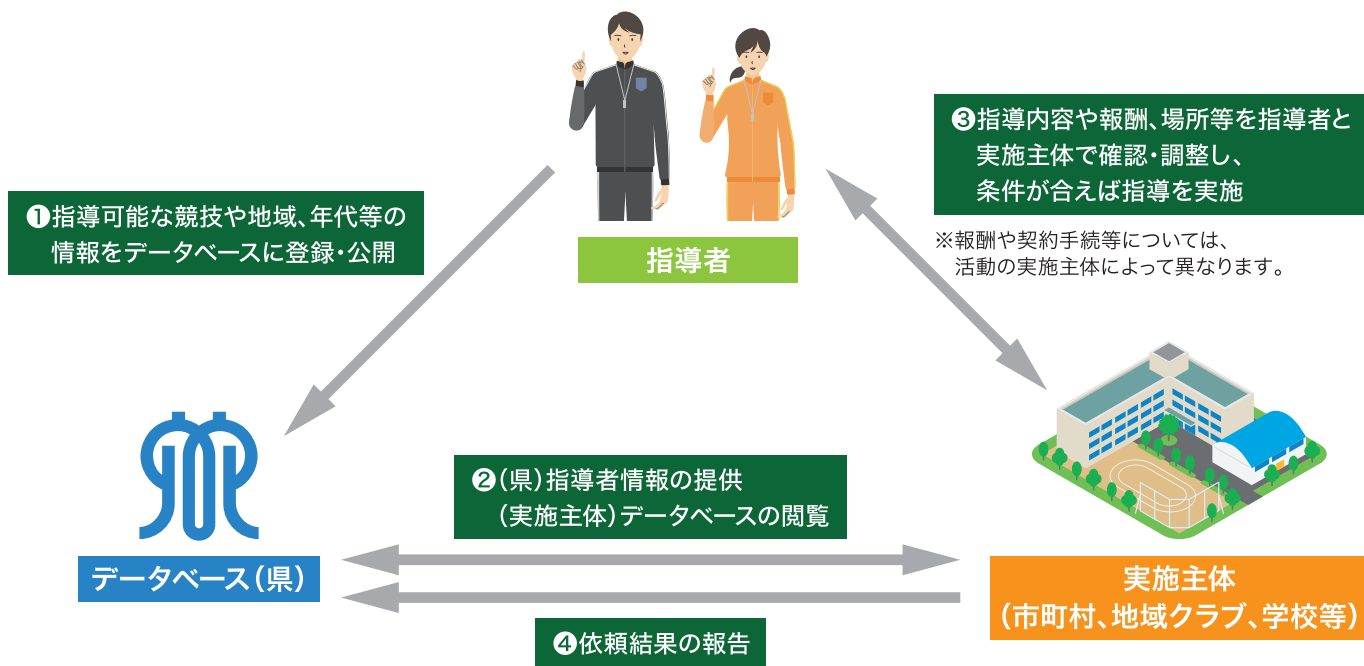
❸指導内容や報酬、場所等を指導者と実施主体で確認・調整し、条件が合えば指導を実施

※報酬や契約手続等については、活動の実施主体によって異なります。

❶指導可能な競技や地域、年代等の情報をデータベースに登録・公開

指導者

❷（県）指導者情報の提供
（実施主体）データベースの閲覧

データベース（県）

実施主体
（市町村、地域クラブ、学校等）

❹依頼結果の報告